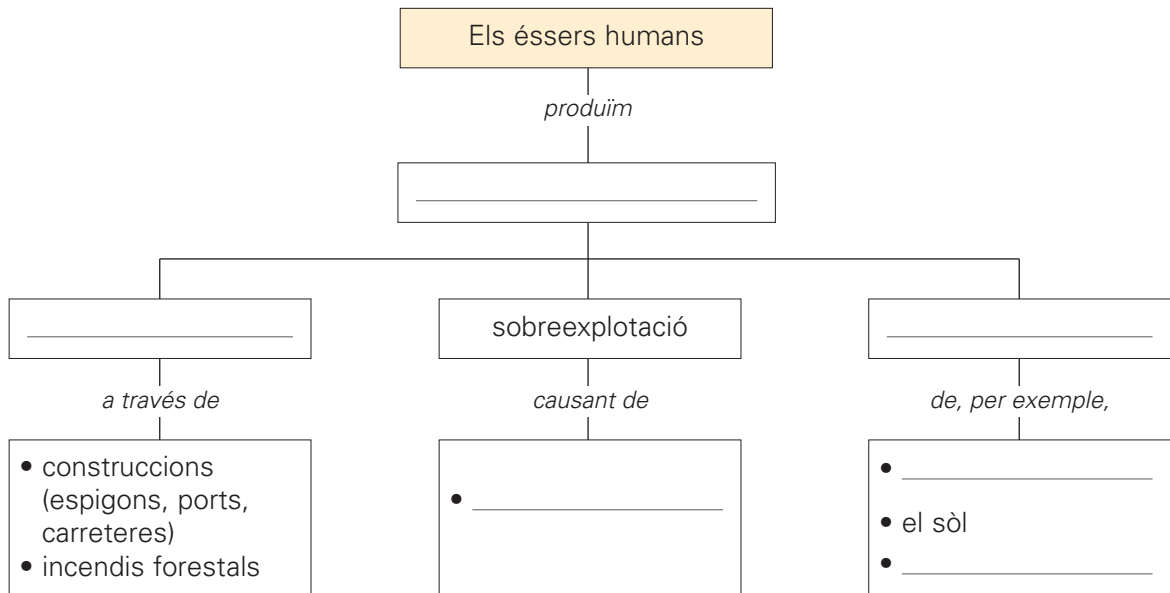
Els éssers humans

produïm

\_\_\_\_\_\_\_\_\_\_\_\_\_\_\_\_

\_\_\_\_\_\_\_\_\_\_\_\_\_\_\_\_

a través de

• construccions (espigons, ports, carreteres)
• incendis forestals

sobreexplotació

causant de

• \_\_\_\_\_\_\_\_\_\_\_\_\_\_\_\_

\_\_\_\_\_\_\_\_\_\_\_\_\_\_\_\_

de, per exemple,

• \_\_\_\_\_\_\_\_\_\_\_\_\_\_\_\_
• el sòl
• \_\_\_\_\_\_\_\_\_\_\_\_\_\_\_\_